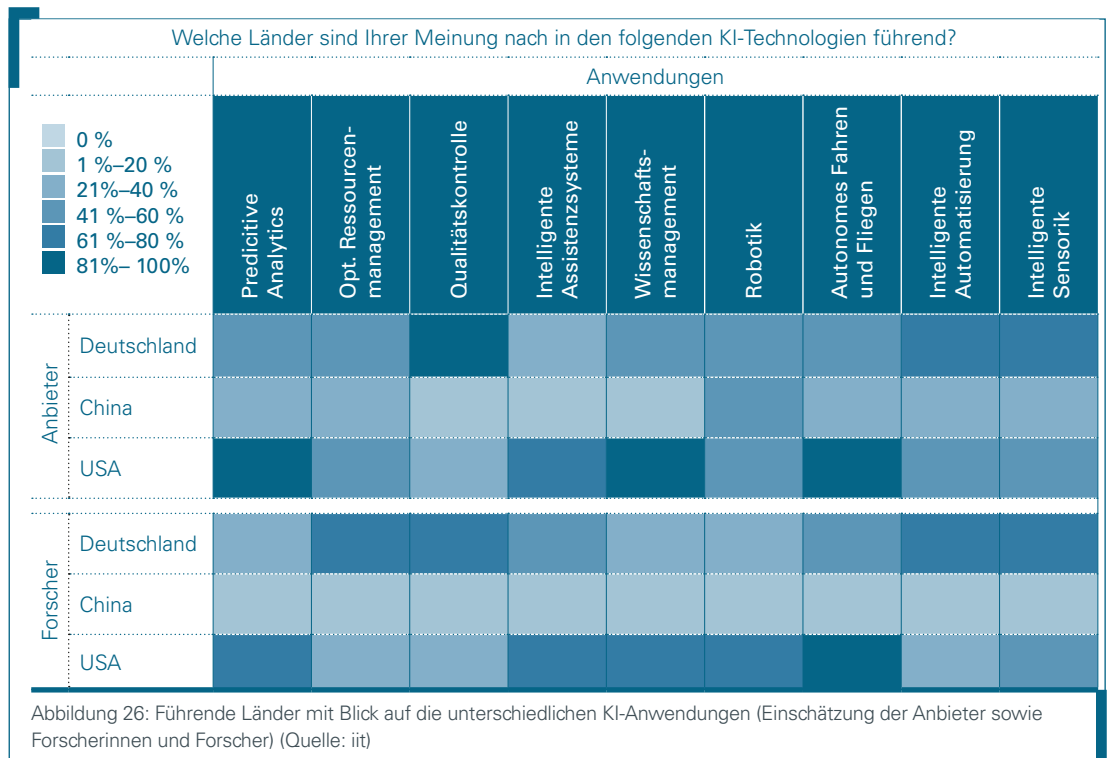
Welche Länder sind Ihrer Meinung nach in den folgenden KI-Technologien führend?

Anwendungen

0 %
1 %–20 %
21%–40 %
41 %–60 %
61 %–80 %
81%– 100%

| | | Predicitive Analytics | Opt. Ressourcen-management | Qualitätskontrolle | Intelligente Assistenzsysteme | Wissenschafts-management | Robotik | Autonomes Fahren und Fliegen | Intelligente Automatisierung | Intelligente Sensorik |
|---|---|---|---|---|---|---|---|---|---|---|
| Anbieter | Deutschland | | | | | | | | | |
| | China | | | | | | | | | |
| | USA | | | | | | | | | |
| Forscher | Deutschland | | | | | | | | | |
| | China | | | | | | | | | |
| | USA | | | | | | | | | |

Abbildung 26: Führende Länder mit Blick auf die unterschiedlichen KI-Anwendungen (Einschätzung der Anbieter sowie Forscherinnen und Forscher) (Quelle: iit)